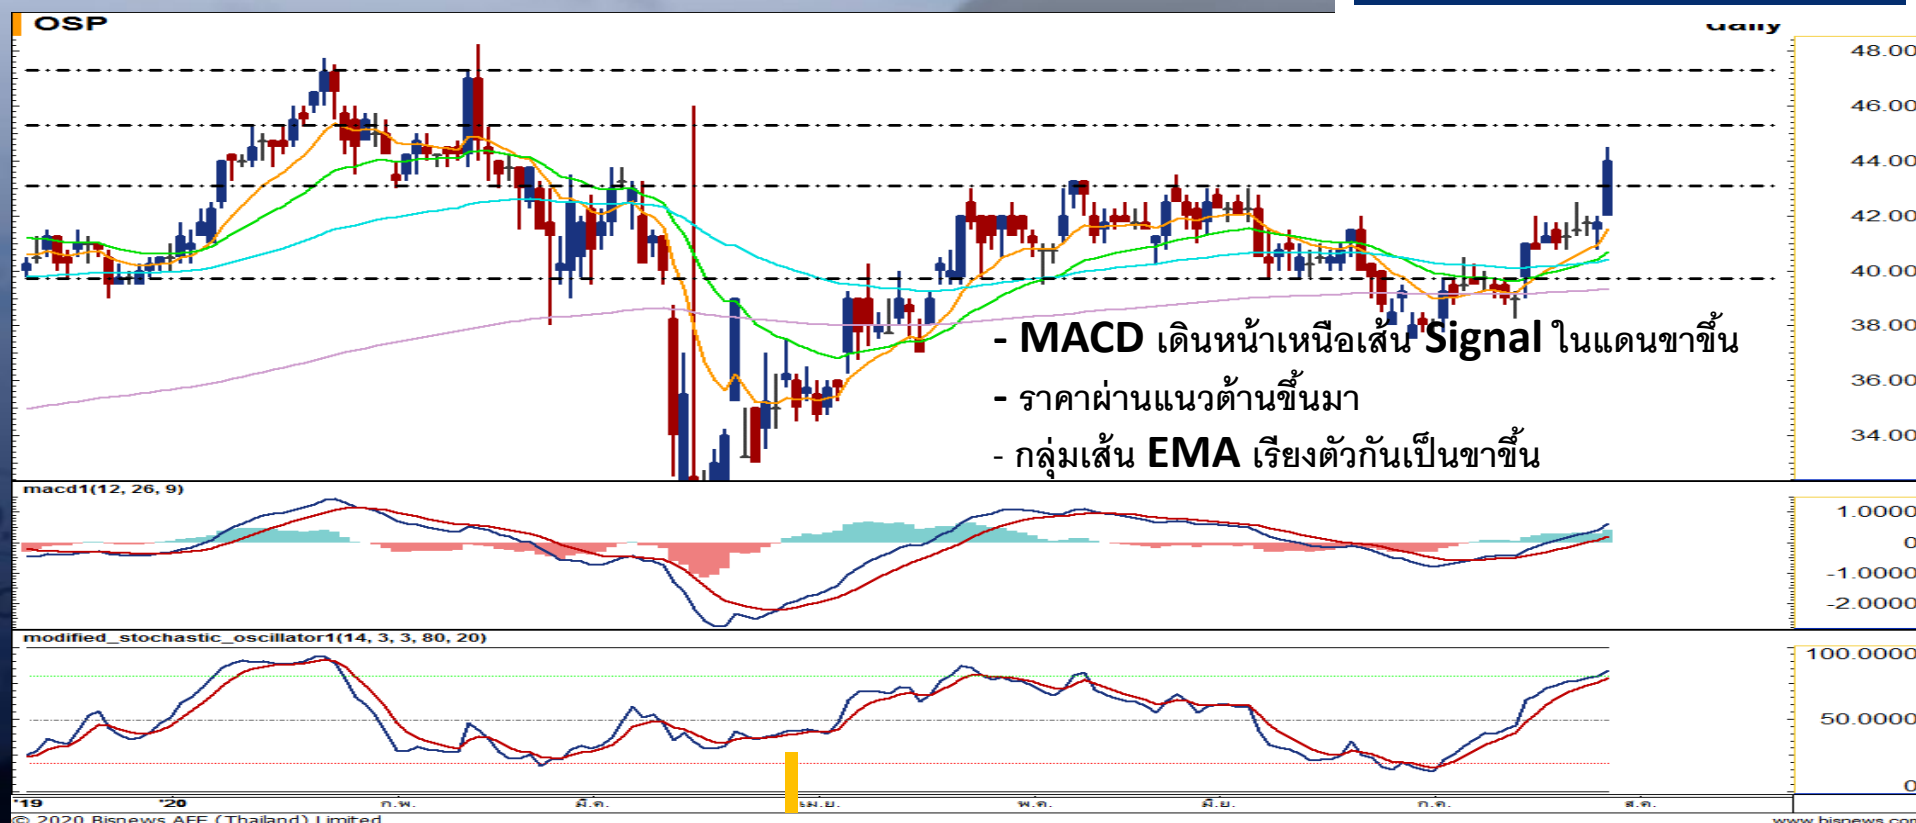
OSP

daily

48.00
46.00
44.00
42.00
40.00
38.00
36.00
34.00

- MACD เดินหน้าเหนือเส้น Signal ในแดนขาขึ้น
- ราคาผ่านแนวต้านขึ้นมา
- กลุ่มเส้น EMA เรียงตัวกันเป็นขาขึ้น

macd1(12, 26, 9)

1.0000
0
-1.0000
-2.0000

modified_stochastic_oscillator1(14, 3, 3, 80, 20)

100.0000
50.0000
0

'19 '20 ก.พ. มี.ค. เม.ย. พ.ค. มิ.ย. ก.ค. ส.ค.

© 2020 Bisnews AFE (Thailand) Limited

www.bisnews.com